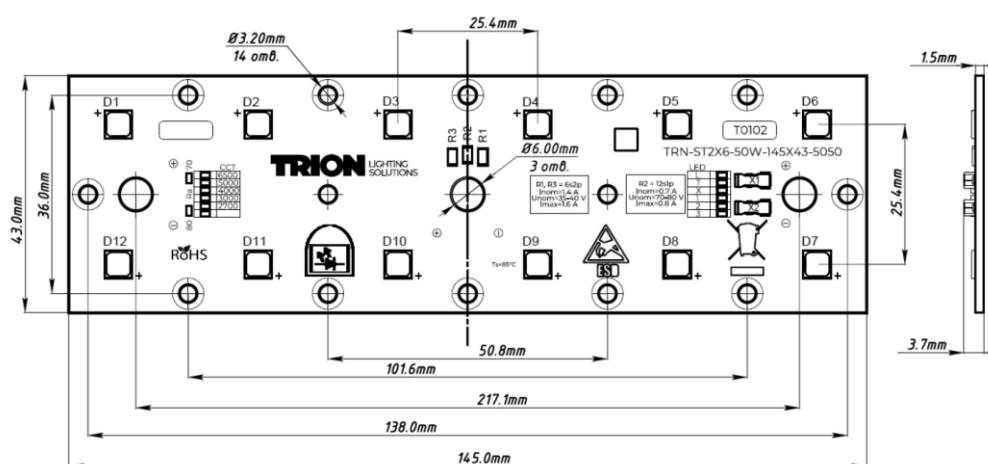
Ø3.20mm
14 отв.

25.4mm

1.5mm

D1 D2 D3 D4 D5 D6

R3 R2 R1

T0102

TRN-ST2X6-50W-145X43-5050

TRION LIGHTING SOLUTIONS

Ø6.00mm
3 отв.

CCT
6500
5000
4000
3000
2700

Ra 70 80

R1, R3 = 6s2p
Inom=1.4 A
Unom=35-40 V
Imax=1.6 A

R2 = 12s1p
Inom=0.7 A
Unom=70-80 V
Imax=0.8 A

LED
1 2 3

43.0mm
36.0mm
25.4mm

D12 D11 D10 D9 D8 D7

RoHS

Tc=85°C

ESD

3.7mm

50.8mm
101.6mm
217.1mm
138.0mm
145.0mm